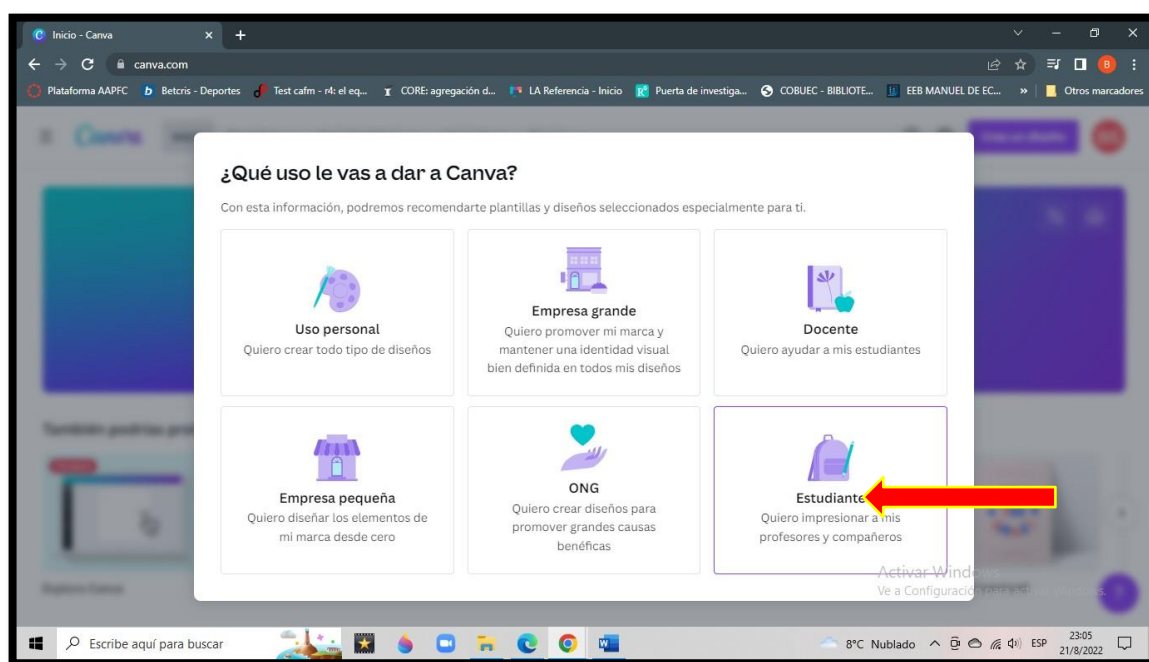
Inicio - Canva

canva.com

Plataforma AAPFC  Betcris - Deportes  Test cafm - r4: el eq...  CORE: agregación d...  LA Referencia - Inicio  Puerta de investiga...  COBUEC - BIBLIOTE...  EEB MANUEL DE EC...  »  Otros marcadores

¿Qué uso le vas a dar a Canva?

Con esta información, podremos recomendarte plantillas y diseños seleccionados especialmente para ti.

Uso personal
Quiero crear todo tipo de diseños

Empresa grande
Quiero promover mi marca y mantener una identidad visual bien definida en todos mis diseños

Docente
Quiero ayudar a mis estudiantes

Empresa pequeña
Quiero diseñar los elementos de mi marca desde cero

ONG
Quiero crear diseños para promover grandes causas benéficas

Estudiante
Quiero impresionar a mis profesores y compañeros

Activar Windows
Ve a Configuración para activar Windows.

Escribe aquí para buscar

8°C Nublado  ESP  23:05 21/8/2022